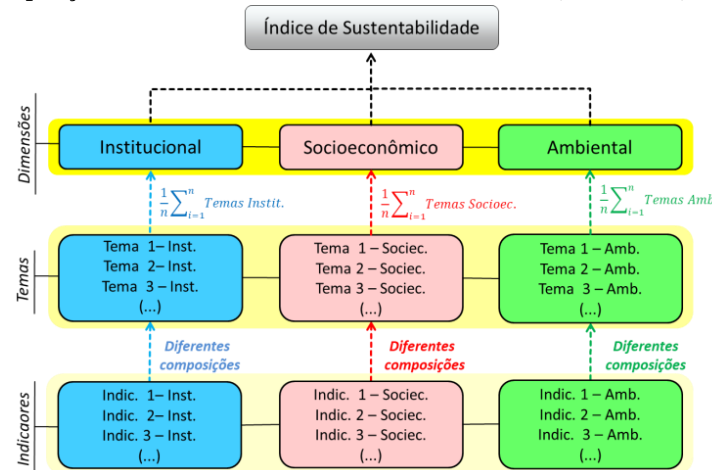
Índice de Sustentabilidade

Dimensões

Institucional

Socioeconômico

Ambiental

$\frac{1}{n}\sum_{i=1}^{n}$ Temas Instit.

$\frac{1}{n}\sum_{i=1}^{n}$ Temas Socioec.

$\frac{1}{n}\sum_{i=1}^{n}$ Temas Amb

Temas

Tema 1– Inst.
Tema 2– Inst.
Tema 3 – Inst.
(...)

Tema 1 – Sociec.
Tema 2 – Sociec.
Tema 3 – Sociec.
(...)

Tema 1 – Amb.
Tema 2 – Amb.
Tema 3 – Amb.
(...)

Diferentes composições

Diferentes composições

Diferentes composições

Indicaores

Indic. 1– Inst.
Indic. 2– Inst.
Indic. 3 – Inst.
(...)

Indic. 1 – Sociec.
Indic. 2 – Sociec.
Indic. 3 – Sociec.
(...)

Indic. 1 – Amb.
Indic. 2 – Amb.
Indic. 3 – Amb.
(...)